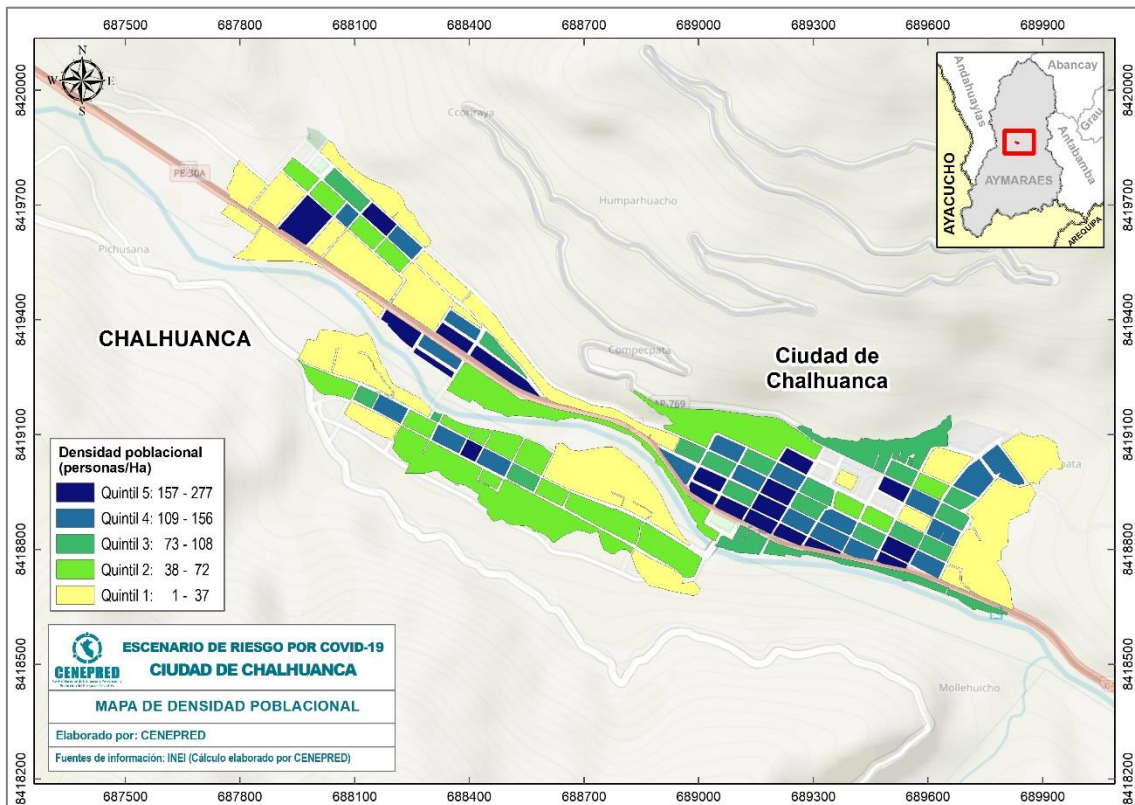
687500 687800 688100 688400 688700 689000 689300 689600 689900

8420000 8419700 8419400 8419100 8418800 8418500 8418200

N
W E
S

Ccorraya

PE-30A

Humparhuacho

Pichusana

CHALHUANCA

Compecpata

Ciudad de Chalhuanca

AP-769

pata

Mollehuicho

Abancay
Andahuaylas
Grau
Antabamba
AYACUCHO
AYMARAES
AREQUIPA

Densidad poblacional (personas/Ha)

Quintil 5: 157 - 277
Quintil 4: 109 - 156
Quintil 3: 73 - 108
Quintil 2: 38 - 72
Quintil 1: 1 - 37

CENEPRED

ESCENARIO DE RIESGO POR COVID-19
CIUDAD DE CHALHUANCA

MAPA DE DENSIDAD POBLACIONAL

Elaborado por: CENEPRED

Fuentes de información: INEI (Cálculo elaborado por CENEPRED)